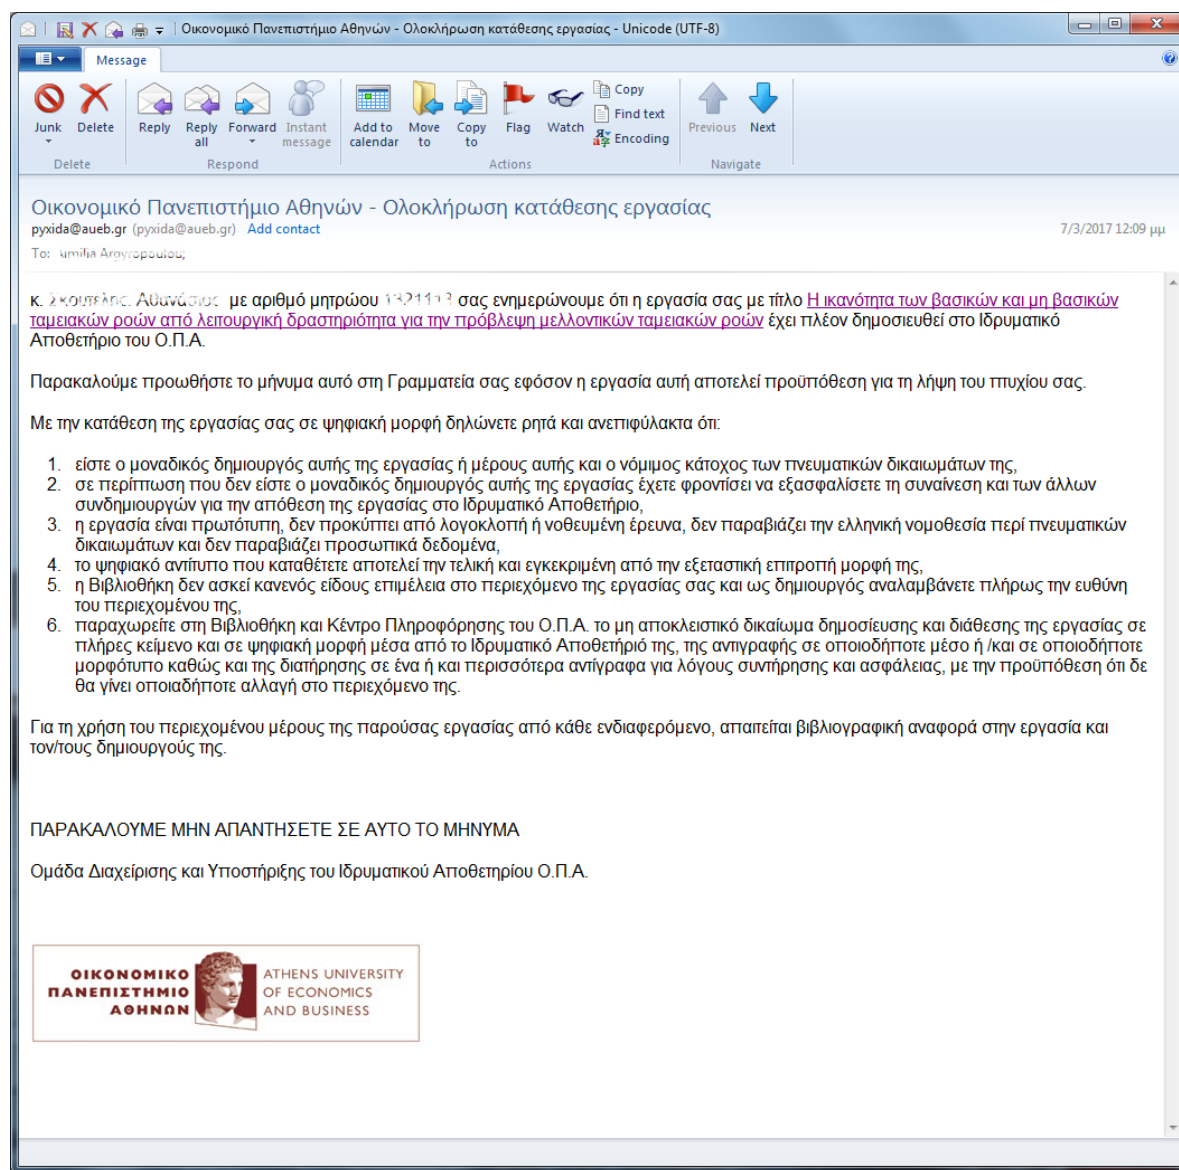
Οικονομικό Πανεπιστήμιο Αθηνών - Ολοκλήρωση κατάθεσης εργασίας - Unicode (UTF-8)

Message

Junk Delete Reply Reply all Forward Instant message Add to calendar Move to Copy to Flag Watch Copy Find text Encoding Previous Next

Delete Respond Actions Navigate

Οικονομικό Πανεπιστήμιο Αθηνών - Ολοκλήρωση κατάθεσης εργασίας

pyxida@aueb.gr (pyxida@aueb.gr) Add contact

7/3/2017 12:09 μμ

To: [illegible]

κ. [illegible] με αριθμό μητρώου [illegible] σας ενημερώνουμε ότι η εργασία σας με τίτλο Η ικανότητα των βασικών και μη βασικών ταμειακών ροών από λειτουργική δραστηριότητα για την πρόβλεψη μελλοντικών ταμειακών ροών έχει πλέον δημοσιευθεί στο Ιδρυματικό Αποθετήριο του Ο.Π.Α.

Παρακαλούμε προωθήστε το μήνυμα αυτό στη Γραμματεία σας εφόσον η εργασία αυτή αποτελεί προϋπόθεση για τη λήψη του πτυχίου σας.

Με την κατάθεση της εργασίας σας σε ψηφιακή μορφή δηλώνετε ρητά και ανεπιφύλακτα ότι:

1. είστε ο μοναδικός δημιουργός αυτής της εργασίας ή μέρους αυτής και ο νόμιμος κάτοχος των πνευματικών δικαιωμάτων της,
2. σε περίπτωση που δεν είστε ο μοναδικός δημιουργός αυτής της εργασίας έχετε φροντίσει να εξασφαλίσετε τη συναίνεση και των άλλων συνδημιουργών για την απόθεση της εργασίας στο Ιδρυματικό Αποθετήριο,
3. η εργασία είναι πρωτότυπη, δεν προκύπτει από λογοκλοπή ή νοθευμένη έρευνα, δεν παραβιάζει την ελληνική νομοθεσία περί πνευματικών δικαιωμάτων και δεν παραβιάζει προσωπικά δεδομένα,
4. το ψηφιακό αντίτυπο που καταθέτετε αποτελεί την τελική και εγκεκριμένη από την εξεταστική επιτροπή μορφή της,
5. η Βιβλιοθήκη δεν ασκεί κανενός είδους επιμέλεια στο περιεχόμενο της εργασίας σας και ως δημιουργός αναλαμβάνετε πλήρως την ευθύνη του περιεχομένου της,
6. παραχωρείτε στη Βιβλιοθήκη και Κέντρο Πληροφόρησης του Ο.Π.Α. το μη αποκλειστικό δικαίωμα δημοσίευσης και διάθεσης της εργασίας σε πλήρες κείμενο και σε ψηφιακή μορφή μέσα από το Ιδρυματικό Αποθετήριό της, της αντιγραφής σε οποιοδήποτε μέσο ή /και σε οποιοδήποτε μορφότυπο καθώς και της διατήρησης σε ένα ή και περισσότερα αντίγραφα για λόγους συντήρησης και ασφάλειας, με την προϋπόθεση ότι δε θα γίνει οποιαδήποτε αλλαγή στο περιεχόμενο της.

Για τη χρήση του περιεχομένου μέρους της παρούσας εργασίας από κάθε ενδιαφερόμενο, απαιτείται βιβλιογραφική αναφορά στην εργασία και τον/τους δημιουργούς της.

ΠΑΡΑΚΑΛΟΥΜΕ ΜΗΝ ΑΠΑΝΤΗΣΕΤΕ ΣΕ ΑΥΤΟ ΤΟ ΜΗΝΥΜΑ

Ομάδα Διαχείρισης και Υποστήριξης του Ιδρυματικού Αποθετηρίου Ο.Π.Α.

ΟΙΚΟΝΟΜΙΚΟ ΠΑΝΕΠΙΣΤΗΜΙΟ ΑΘΗΝΩΝ ATHENS UNIVERSITY OF ECONOMICS AND BUSINESS